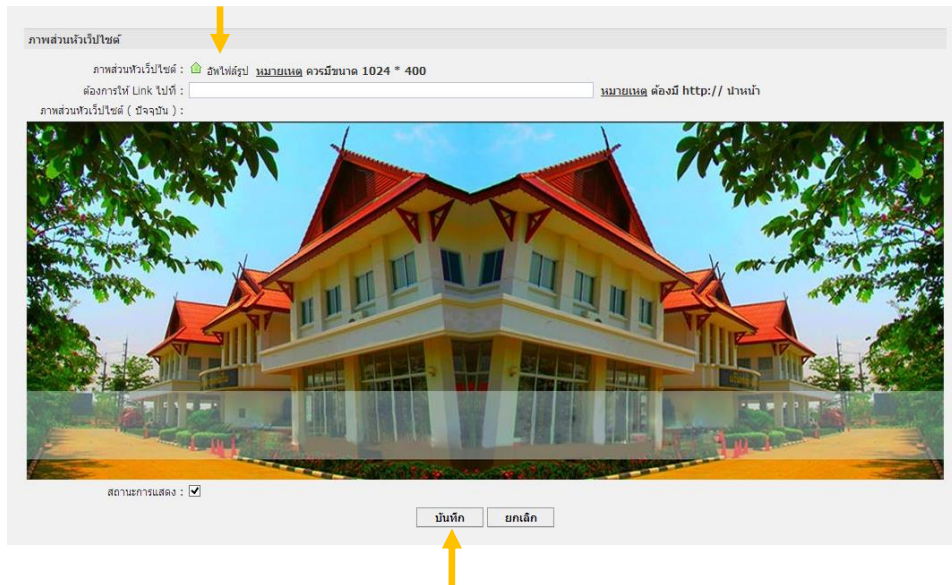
ภาพส่วนหัวเว็ปไซต์

ภาพส่วนหัวเว็ปไซต์ : อัพโหลดรูป หมายเหตุ ควรมีขนาด 1024 * 400

ต้องการให้ Link ไปที่ : หมายเหตุ ต้องมี http:// นำหน้า

ภาพส่วนหัวเว็ปไซต์ ( ปัจจุบัน ) :

สถานะการแสดง : ☑

บันทึก ยกเลิก